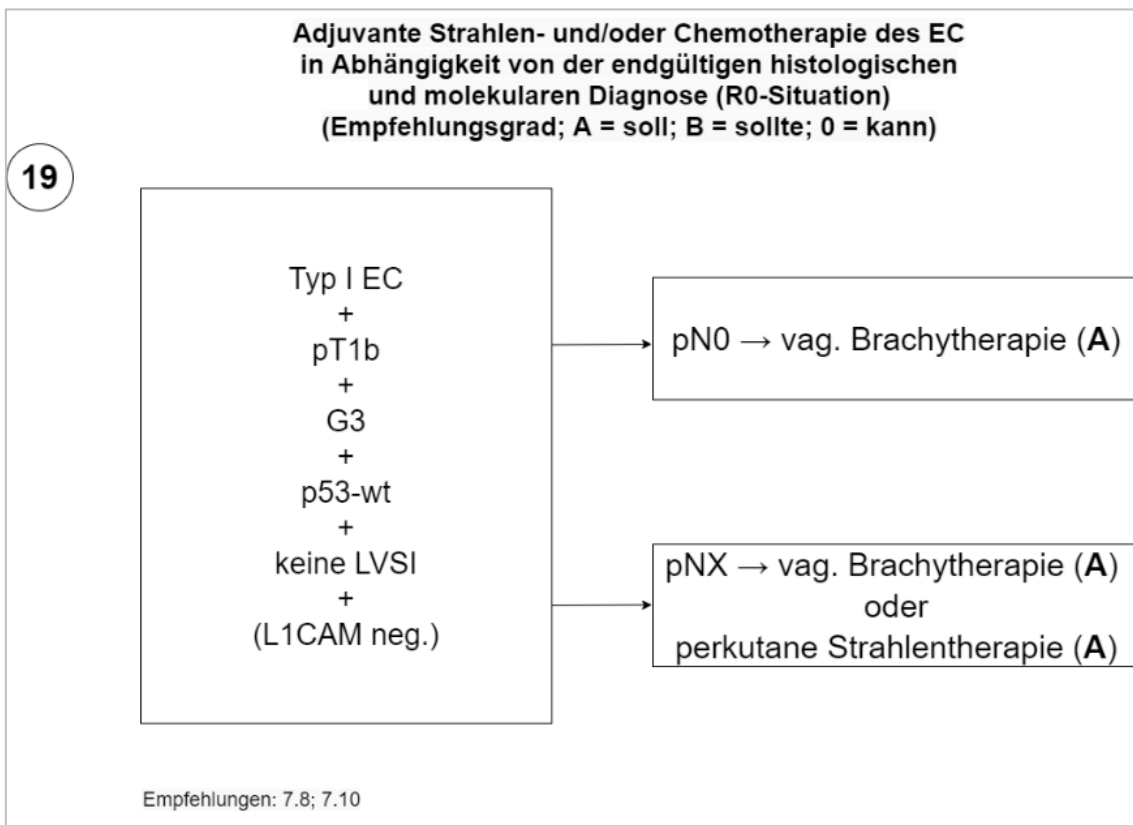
Adjuvante Strahlen- und/oder Chemotherapie des EC in Abhängigkeit von der endgültigen histologischen und molekularen Diagnose (R0-Situation) (Empfehlungsgrad; A = soll; B = sollte; 0 = kann)

19

Typ I EC
+
pT1b
+
G3
+
p53-wt
+
keine LVSI
+
(L1CAM neg.)

pN0 → vag. Brachytherapie (A)

pNX → vag. Brachytherapie (A)
oder
perkutane Strahlentherapie (A)

Empfehlungen: 7.8; 7.10